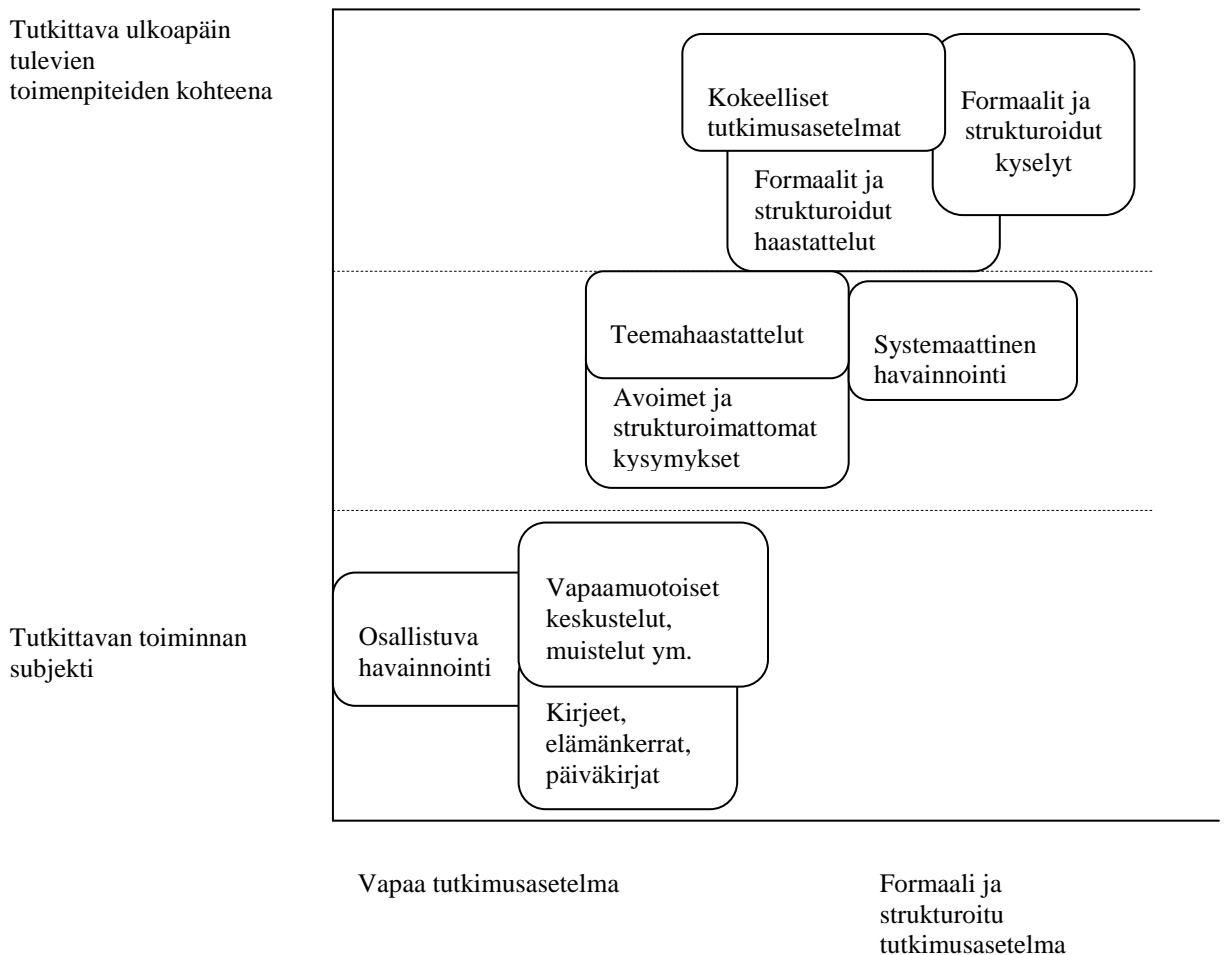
Tutkittava ulkoapäin tulevien toimenpiteiden kohteena

Kokeelliset tutkimusasetelmat

Formaalit ja strukturoidut kyselyt

Formaalit ja strukturoidut haastattelut

Teemahaastattelut

Systemaattinen havainnointi

Avoimet ja strukturoimattomat kysymykset

Tutkittavan toiminnan subjekti

Osallistuva havainnointi

Vapaamuotoiset keskustelut, muistelut ym.

Kirjeet, elämänkerrat, päiväkirjat

Vapaa tutkimusasetelma

Formaali ja strukturoitu tutkimusasetelma